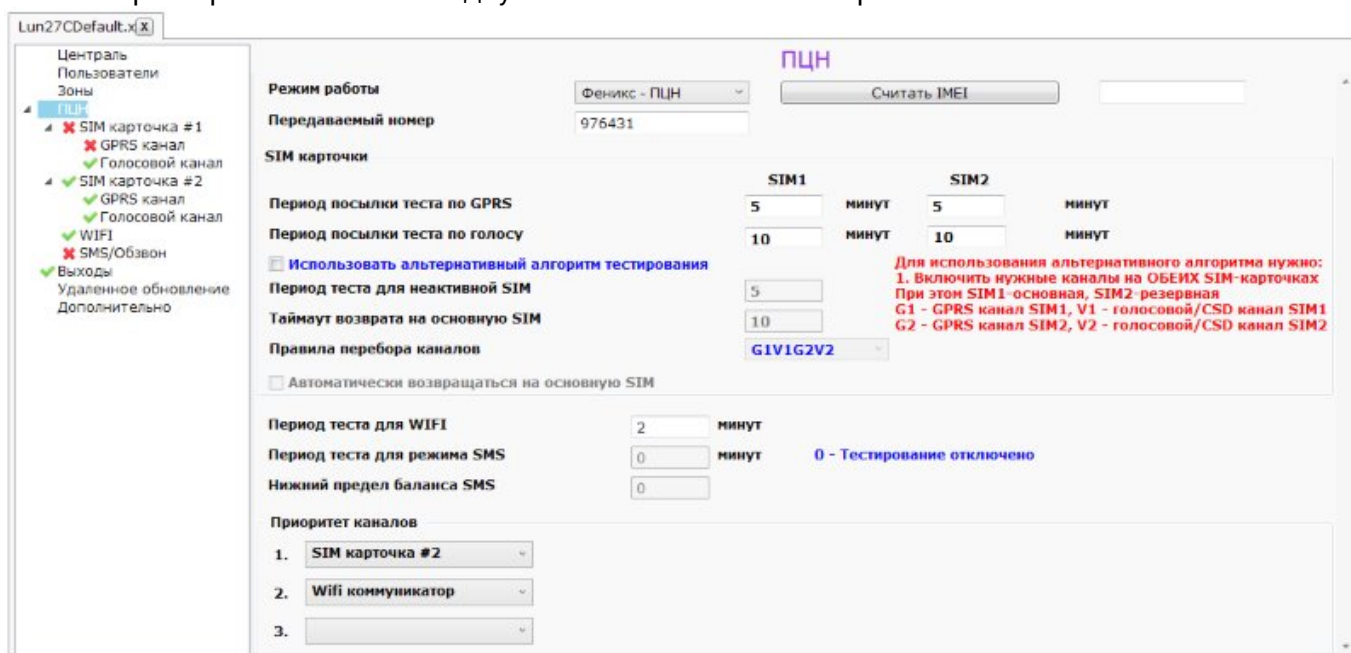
Lun27CDefault.x

Централь
Пользователи
Зоны
ПЦН
SIM карточка #1
GPRS канал
Голосовой канал
SIM карточка #2
GPRS канал
Голосовой канал
WIFI
SMS/Обзвон
Выходы
Удаленное обновление
Дополнительно

ПЦН

Режим работы | Феникс - ПЦН | Считать IMEI
Передаваемый номер | 976431

SIM карточки

| | SIM1 | | SIM2 | |
|---|---|---|---|---|
| Период посылки теста по GPRS | 5 | минут | 5 | минут |
| Период посылки теста по голосу | 10 | минут | 10 | минут |

Использовать альтернативный алгоритм тестирования

Период теста для неактивной SIM | 5
Таймаут возврата на основную SIM | 10
Правила перебора каналов | G1V1G2V2

Для использования альтернативного алгоритма нужно:
1. Включить нужные каналы на ОБЕИХ SIM-карточках
При этом SIM1-основная, SIM2-резервная
G1 - GPRS канал SIM1, V1 - голосовой/CSD канал SIM1
G2 - GPRS канал SIM2, V2 - голосовой/CSD канал SIM2

Автоматически возвращаться на основную SIM

Период теста для WIFI | 2 | минут
Период теста для режима SMS | 0 | минут | 0 - Тестирование отключено
Нижний предел баланса SMS | 0

Приоритет каналов
1. SIM карточка #2
2. Wifi коммуникатор
3.